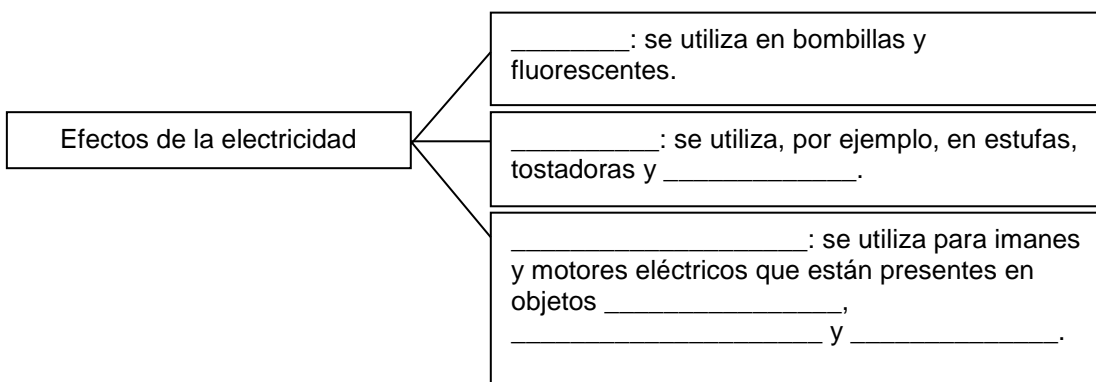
Efectos de la electricidad

________: se utiliza en bombillas y fluorescentes.

__________: se utiliza, por ejemplo, en estufas, tostadoras y _____________.

____________________: se utiliza para imanes y motores eléctricos que están presentes en objetos ________________, ______________________ y ______________.